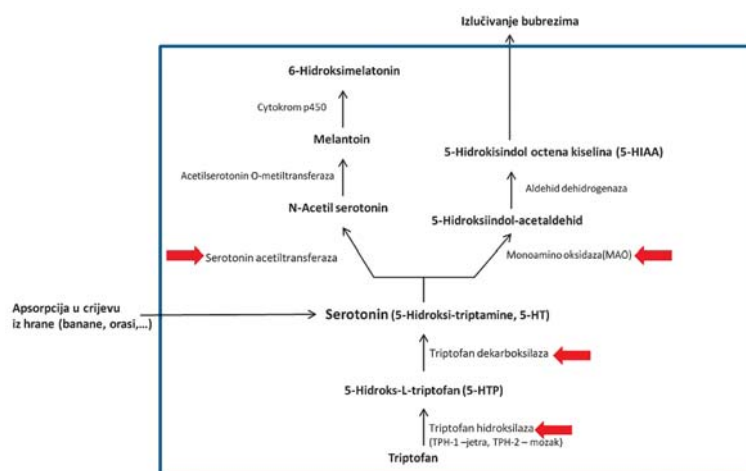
Izlučivanje bubrezima

6-Hidroksimelatonin

Cytokrom p450

Melantoin

Acetilserotonin O-metiltransferaza

N-Acetil serotonin

5-Hidrokisindol octena kiselina (5-HIAA)

Aldehid dehidrogenaza

5-Hidroksiindol-acetaldehid

Serotonin acetiltransferaza

Monoamino oksidaza(MAO)

Apsorpcija u crijevu iz hrane (banane, orasi,...)

Serotonin (5-Hidroksi-triptamine, 5-HT)

Triptofan dekarboksilaza

5-Hidroks-L-triptofan (5-HTP)

Triptofan hidroksilaza (TPH-1 –jetra, TPH-2 – mozak)

Triptofan